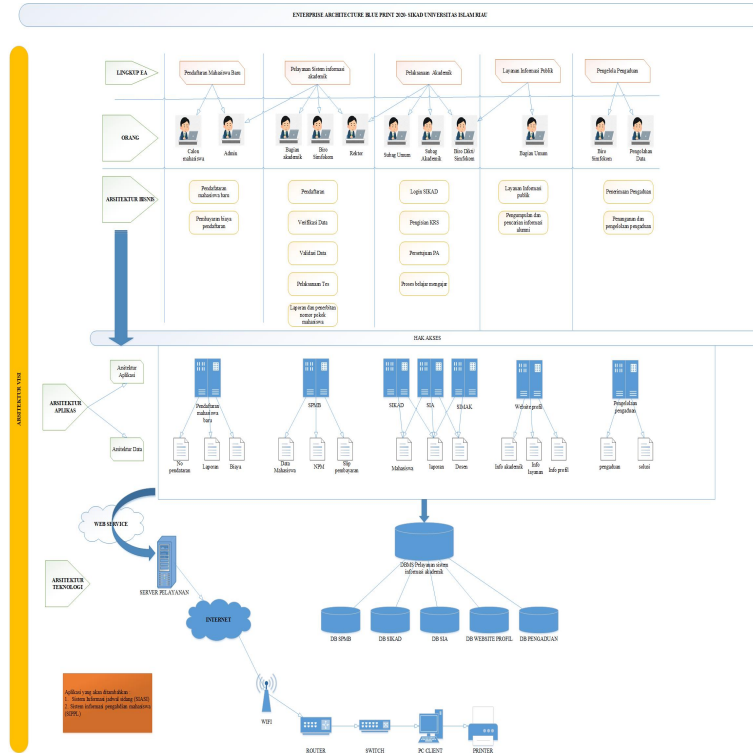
ENTERPRISE ARCHITECTURE BLUE PRINT 2020- SIKAD UNIVERSITAS ISLAM RIAU

ARSITEKTUR VISI

LINGKUP EA

Pendaftaran Mahasiswa Baru

Pelayanan Sistem informasi akademik

Pelaksanaan Akademik

Layanan Informasi Publik

Pengelola Pengaduan

ORANG

Calon mahasiswa

Admin

Bagian akademik

Biro Sistifokom

Rektor

Subag Umum

Subag Akademik

Biro Diksi/ Sistifokom

Bagian Umum

Biro Sistifokom

Pengelolaan Data

ARSITEKTUR BISNIS

Pendaftaran mahasiswa baru

Pembayaran biaya pendaftaran

Pendaftaran

Verifikasi Data

Validasi Data

Pelaksanaan Tes

Laporan dan penerbitan nomor pokok mahasiswa

Login SIKAD

Pengisian KRS

Persetujuan PA

Proses belajar mengajar

Layanan Informasi publik

Pengumpulan dan pencarian informasi alumni

Penerimaan Pengaduan

Penanganan dan pengelolaan pengaduan

HAK AKSES

ARSITEKTUR APLIKASI

Arsitektur Aplikasi

Arsitektur Data

Pendaftaran mahasiswa baru

No pendaftaran

Laporan

Biaya

SPMB

Data Mahasiswa

NPM

Slip pembayaran

SIKAD

SIA

SIMAK

Mahasiswa

laporan

Dosen

Website profil

Info akademik

Info layanan

Info profil

Pengelolaan pengaduan

pengaduan

solusi

WEB SERVICE

ARSITEKTUR TEKNOLOGI

SERVER PELAYANAN

DBMS Pelayanan sistem informasi akademik

DB SPMB

DB SIKAD

DB SIA

DB WEBSITE PROFIL

DB PENGADUAN

INTERNET

WIFI

ROUTER

SWITCH

PC CLIENT

PRINTER

Aplikasi yang akan ditambahkan
1. Sistem informasi jadwal sidang (SIJAS)
2. Sistem informasi pendaftaran mahasiswa (SIPPL)